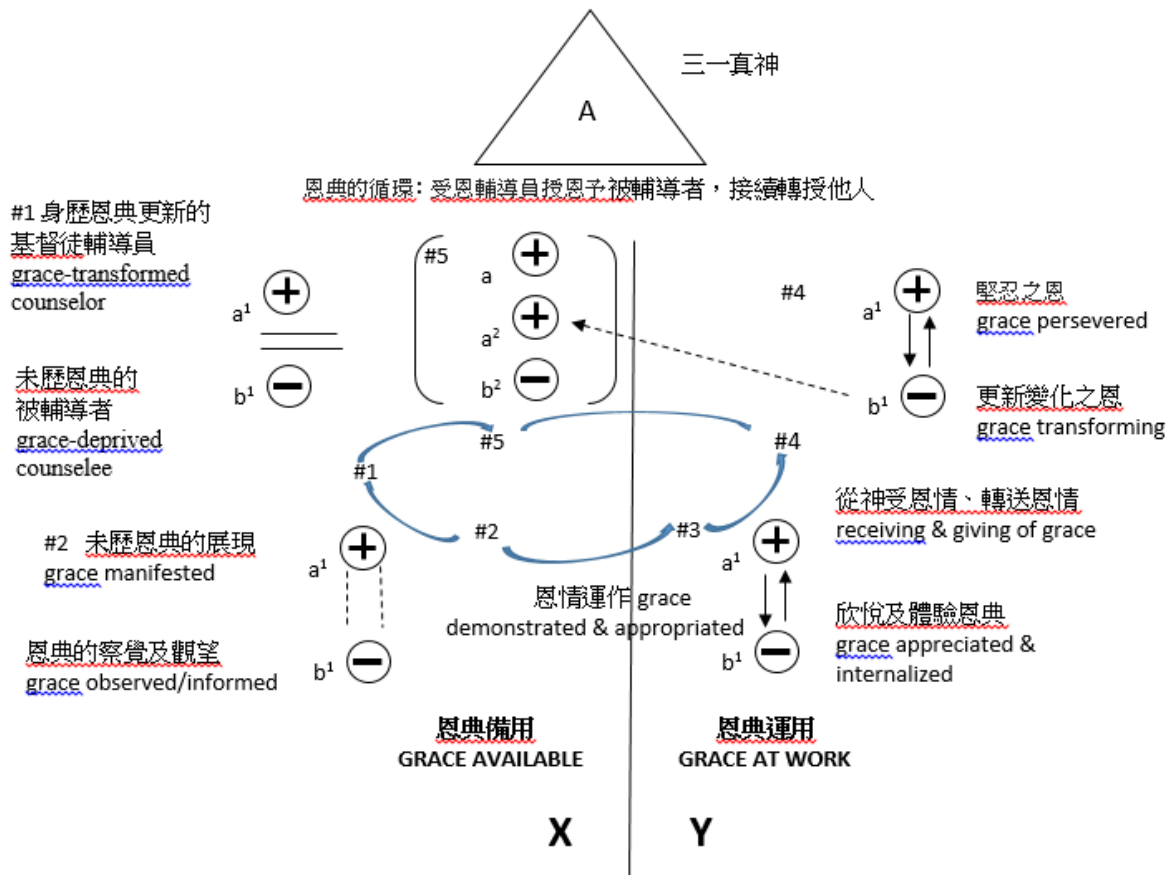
A

三一真神

恩典的循環：受恩輔導員授恩予被輔導者，接續轉授他人

#1 身歷恩典更新的基督徒輔導員
grace-transformed counselor

$a^1$ +

$b^1$ −

未歷恩典的被輔導者
grace-deprived counselee

#5
a +
$a^2$ +
$b^2$ −

#4

$a^1$ +
堅忍之恩
grace persevered

$b^1$ −
更新變化之恩
grace transforming

#5
#4
#1

從神受恩情、轉送恩情
receiving & giving of grace

#2
#3

#2 未歷恩典的展現
grace manifested

$a^1$ +

$b^1$ −

恩典的察覺及觀望
grace observed/informed

恩情運作 grace demonstrated & appropriated

$a^1$ +

$b^1$ −

欣悅及體驗恩典
grace appreciated & internalized

恩典備用
GRACE AVAILABLE

恩典運用
GRACE AT WORK

X

Y